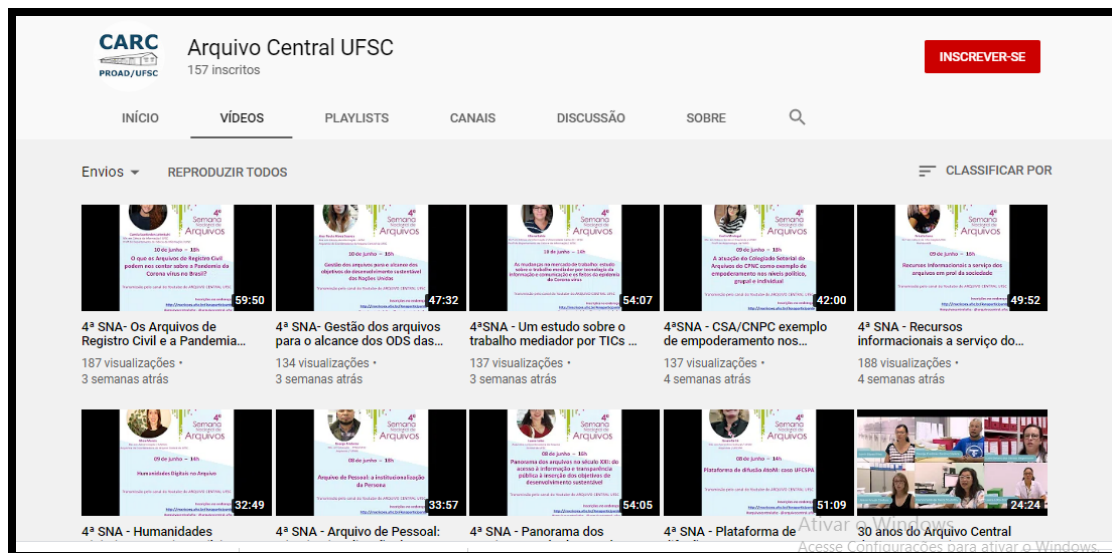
CARC
PROAD/UFSC

Arquivo Central UFSC
157 inscritos

INSCREVER-SE

INÍCIO VÍDEOS PLAYLISTS CANAIS DISCUSSÃO SOBRE

Envios REPRODUZIR TODOS

CLASSIFICAR POR

4ª Semana Nacional de Arquivos
10 de junho — 10h
O que os Arquivos de Registro Civil podem nos contar sobre a Pandemia de Corona vírus no Brasil?
59:50
4ª SNA- Os Arquivos de Registro Civil e a Pandemia...
187 visualizações • 3 semanas atrás

4ª Semana Nacional de Arquivos
10 de junho — 10h
Gestão dos arquivos para o alcance dos objetivos de desenvolvimento sustentável das Nações Unidas
47:32
4ª SNA- Gestão dos arquivos para o alcance dos ODS das...
134 visualizações • 3 semanas atrás

4ª Semana Nacional de Arquivos
10 de junho — 10h
54:07
4ªSNA - Um estudo sobre o trabalho mediador por TICs ...
137 visualizações • 3 semanas atrás

4ª Semana Nacional de Arquivos
09 de junho — 10h
A atuação do Colegiado Setorial de Arquivos do CPNC como exemplo de empoderamento nos níveis político, grupal e individual
42:00
4ªSNA - CSA/CNPC exemplo de empoderamento nos...
137 visualizações • 4 semanas atrás

4ª Semana Nacional de Arquivos
09 de junho — 10h
Recursos informacionais a serviço dos arquivos em prol da sociedade
49:52
4ª SNA - Recursos informacionais a serviço do...
188 visualizações • 4 semanas atrás

4ª Semana Nacional de Arquivos
09 de junho — 14h
Humanidades Digitais no Arquivo
32:49
4ª SNA - Humanidades

4ª Semana Nacional de Arquivos
08 de junho — 14h
Arquivo de Pessoal: a institucionalização da Pessoa
33:57
4ª SNA - Arquivo de Pessoal:

4ª Semana Nacional de Arquivos
08 de junho — 10h
Panorama dos arquivos no século XXI: do acesso à informação e transparência pública à inserção dos objetivos de desenvolvimento sustentável
54:05
4ª SNA - Panorama dos

4ª Semana Nacional de Arquivos
08 de junho — 14h
Plataforma de difusão digital: caso UFCSPA
51:09
4ª SNA - Plataforma de

24:24
30 anos do Arquivo Central

Ativar o Windows
Acesse Configurações para ativar o Windows.